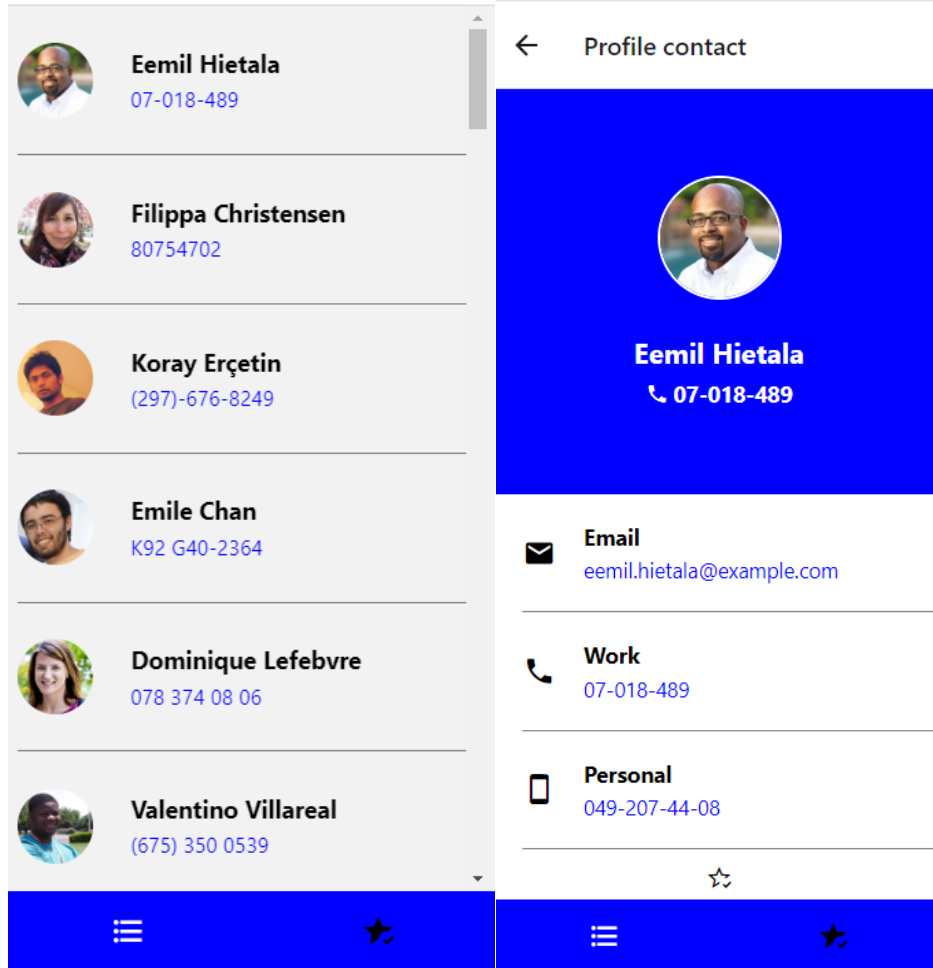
Eemil Hietala
07-018-489

Filippa Christensen
80754702

Koray Erçetin
(297)-676-8249

Emile Chan
K92 G40-2364

Dominique Lefebvre
078 374 08 06

Valentino Villareal
(675) 350 0539

Profile contact

Eemil Hietala
07-018-489

Email
eemil.hietala@example.com

Work
07-018-489

Personal
049-207-44-08